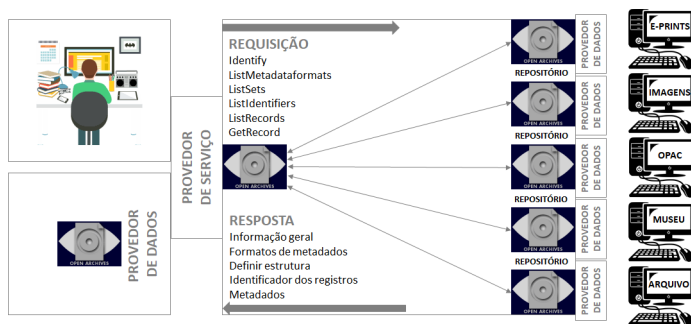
REQUISIÇÃO
Identify
ListMetadataformats
ListSets
ListIdentifiers
ListRecords
GetRecord

PROVEDOR DE SERVIÇO

OPEN ARCHIVES

RESPOSTA
Informação geral
Formatos de metadados
Definir estrutura
Identificador dos registros
Metadados

PROVEDOR DE DADOS

OPEN ARCHIVES

OPEN ARCHIVES
REPOSITÓRIO
PROVEDOR DE DADOS
E-PRINTS

OPEN ARCHIVES
REPOSITÓRIO
PROVEDOR DE DADOS
IMAGENS

OPEN ARCHIVES
REPOSITÓRIO
PROVEDOR DE DADOS
OPAC

OPEN ARCHIVES
REPOSITÓRIO
PROVEDOR DE DADOS
MUSEU

OPEN ARCHIVES
PROVEDOR DE DADOS
ARQUIVO